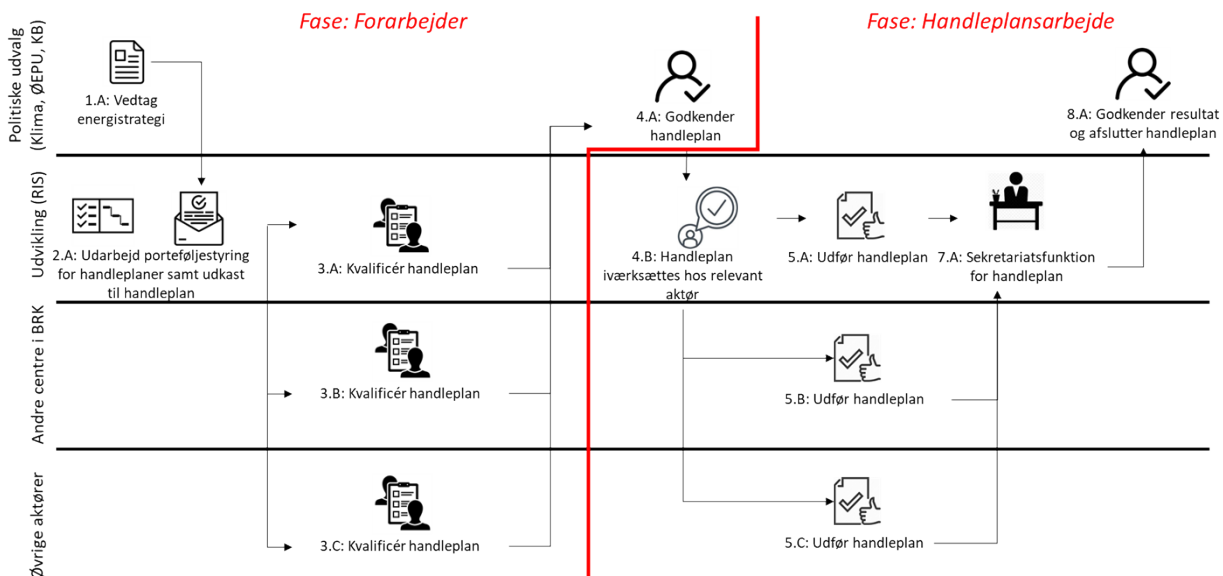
Fase: Forarbejder

Fase: Handleplansarbejde

Politiske udvalg (Klima, ØEPU, KB)

1.A: Vedtag energistrategi

4.A: Godkender handleplan

8.A: Godkender resultat og afslutter handleplan

Udvikling (RIS)

2.A: Udarbejd porteføljestyring for handleplaner samt udkast til handleplan

3.A: Kvalificér handleplan

4.B: Handleplan iværksættes hos relevant aktør

5.A: Udfør handleplan

7.A: Sekretariatsfunktion for handleplan

Andre centre i BRK

3.B: Kvalificér handleplan

5.B: Udfør handleplan

Øvrige aktører

3.C: Kvalificér handleplan

5.C: Udfør handleplan